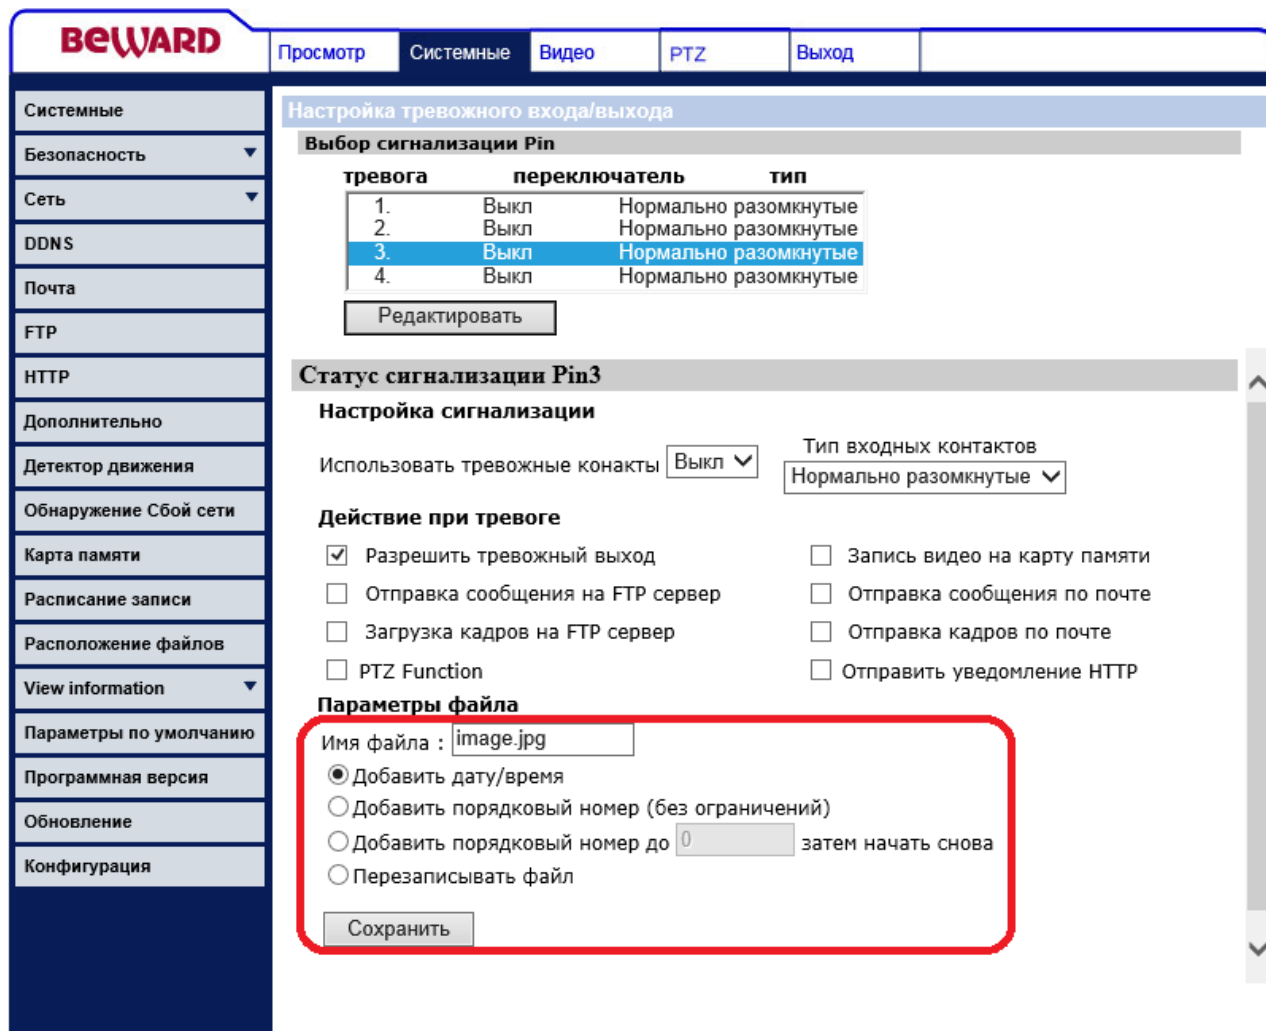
BEWARD

Просмотр | Системные | Видео | PTZ | Выход

Системные
Безопасность
Сеть
DDNS
Почта
FTP
HTTP
Дополнительно
Детектор движения
Обнаружение Сбой сети
Карта памяти
Расписание записи
Расположение файлов
View information
Параметры по умолчанию
Программная версия
Обновление
Конфигурация

Настройка тревожного входа/выхода

Выбор сигнализации Pin

| тревога | переключатель | тип |
|---|---|---|
| 1. | Выкл | Нормально разомкнутые |
| 2. | Выкл | Нормально разомкнутые |
| 3. | Выкл | Нормально разомкнутые |
| 4. | Выкл | Нормально разомкнутые |

Редактировать

Статус сигнализации Pin3

Настройка сигнализации

Использовать тревожные конакты Выкл

Тип входных контактов
Нормально разомкнутые

Действие при тревоге

Разрешить тревожный выход
Запись видео на карту памяти
Отправка сообщения на FTP сервер
Отправка сообщения по почте
Загрузка кадров на FTP сервер
Отправка кадров по почте
PTZ Function
Отправить уведомление HTTP

Параметры файла

Имя файла : image.jpg
Добавить дату/время
Добавить порядковый номер (без ограничений)
Добавить порядковый номер до 0 затем начать снова
Перезаписывать файл

Сохранить